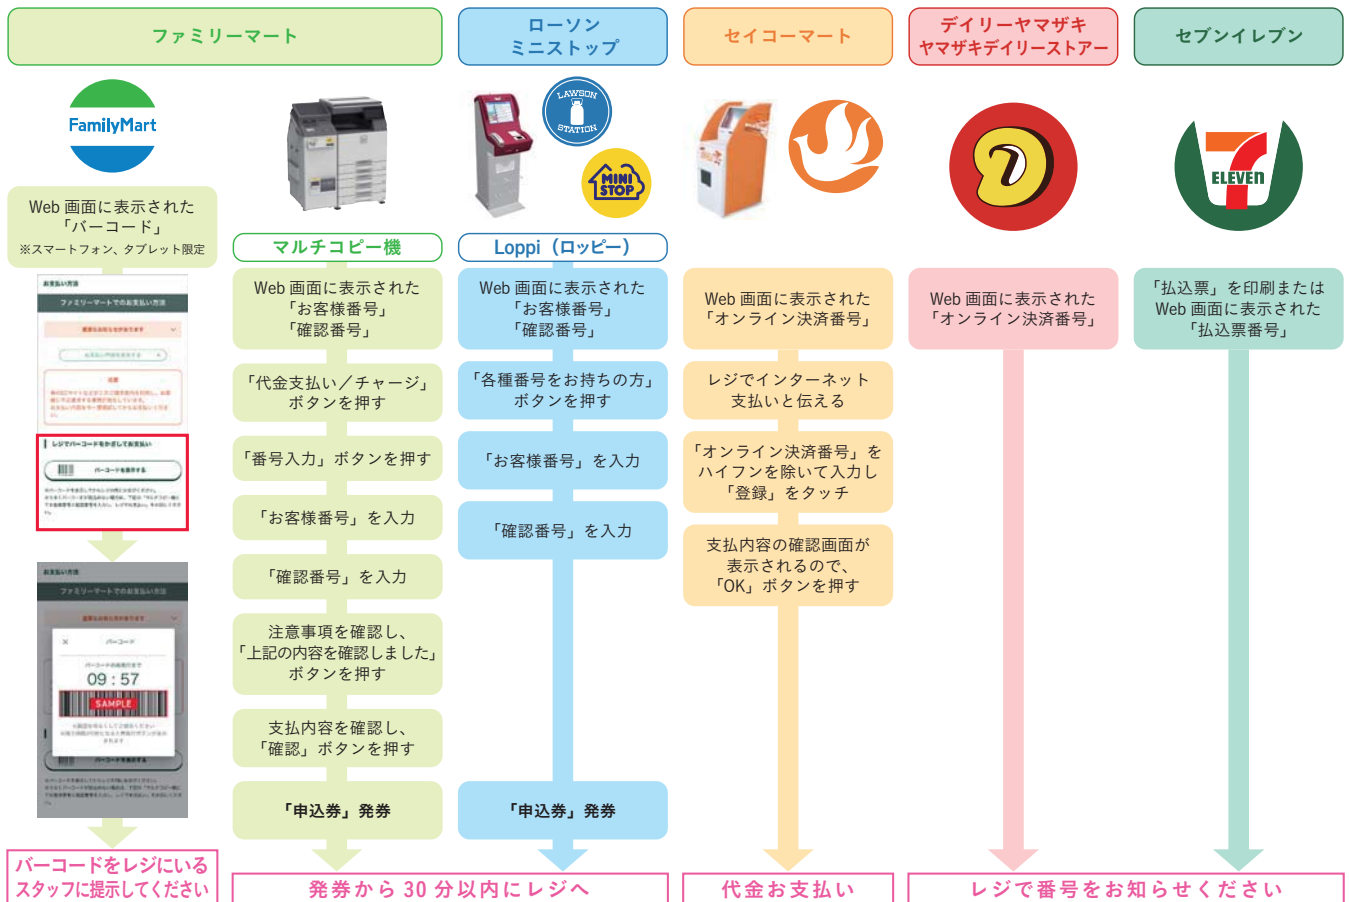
ファミリーマート

ローソン
ミニストップ

セイコーマート

デイリーヤマザキ
ヤマザキデイリーストアー

セブンイレブン

FamilyMart

LAWSON STATION

MINI STOP

ELEVEn

Web 画面に表示された「バーコード」
※スマートフォン、タブレット限定

お支払い方法
ファミリーマートでのお支払い方法
レジでバーコードをかざしてお支払い
バーコードを表示する

お支払い方法
ファミリーマートでのお支払い方法
バーコード
09 : 57
SAMPLE
バーコードを表示する

バーコードをレジにいるスタッフに提示してください

マルチコピー機

Web 画面に表示された「お客様番号」「確認番号」

「代金支払い／チャージ」ボタンを押す

「番号入力」ボタンを押す

「お客様番号」を入力

「確認番号」を入力

注意事項を確認し、「上記の内容を確認しました」ボタンを押す

支払内容を確認し、「確認」ボタンを押す

「申込券」発券

Loppi（ロッピー）

Web 画面に表示された「お客様番号」「確認番号」

「各種番号をお持ちの方」ボタンを押す

「お客様番号」を入力

「確認番号」を入力

「申込券」発券

発券から 30 分以内にレジへ

Web 画面に表示された「オンライン決済番号」

レジでインターネット支払いと伝える

「オンライン決済番号」をハイフンを除いて入力し「登録」をタッチ

支払内容の確認画面が表示されるので、「OK」ボタンを押す

代金お支払い

Web 画面に表示された「オンライン決済番号」

「払込票」を印刷またはWeb 画面に表示された「払込票番号」

レジで番号をお知らせください